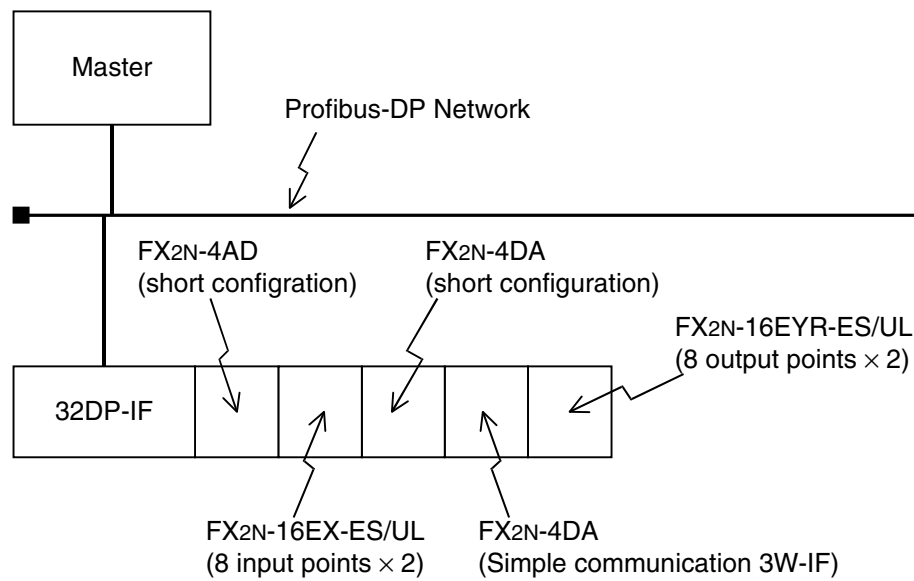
Master

Profibus-DP Network

FX2N-4AD
(short configration)

FX2N-4DA
(short configuration)

FX2N-16EYR-ES/UL
(8 output points $\times$ 2)

32DP-IF

FX2N-16EX-ES/UL
(8 input points $\times$ 2)

FX2N-4DA
(Simple communication 3W-IF)